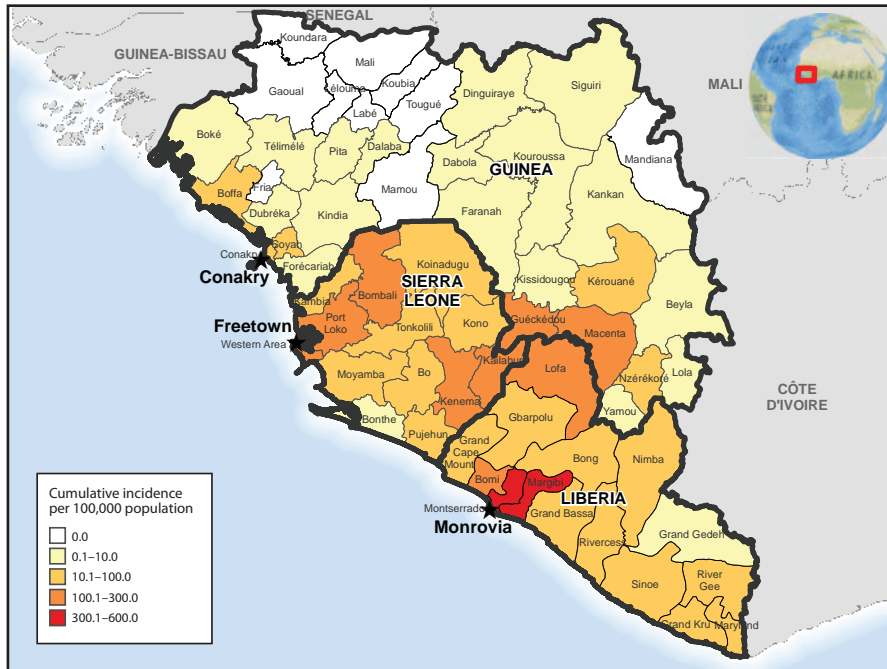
SENEGAL
GUINEA-BISSAU
MALI
AFRICA
Koundara
Mali
Gaoual
Lélouma
Koubia
Labé
Tougué
Dinguiraye
Siguiri
Boké
Télimélé
Pita
Dalaba
Mandiana
Dabola
Kouroussa
GUINEA
Boffa
Fria
Mamou
Kankan
Dubréka
Kindia
Faranah
Conakry
Coyah
Conakry
Forécariah
Koinadugu
SIERRA LEONE
Kissidougou
Kérouané
Kambia
Bombali
Beyla
Freetown
Port Loko
Tonkolili
Kono
Guéckédou
Macenta
Western Area
Moyamba
Bo
Kailahun
Lofa
Nzérékoré
Lola
Kenema
CÔTE D'IVOIRE
Bonthe
Yamou
Pujehun
Gbarpolu
Grand Cape Mount
Bong
Nimba
Bomi
Margibi
LIBERIA
Montserrado
Monrovia
Grand Bassa
Grand Gedeh
Rivercess
Sinoe
River Gee
Grand Kru
Maryland
Cumulative incidence per 100,000 population
0.0
0.1–10.0
10.1–100.0
100.1–300.0
300.1–600.0